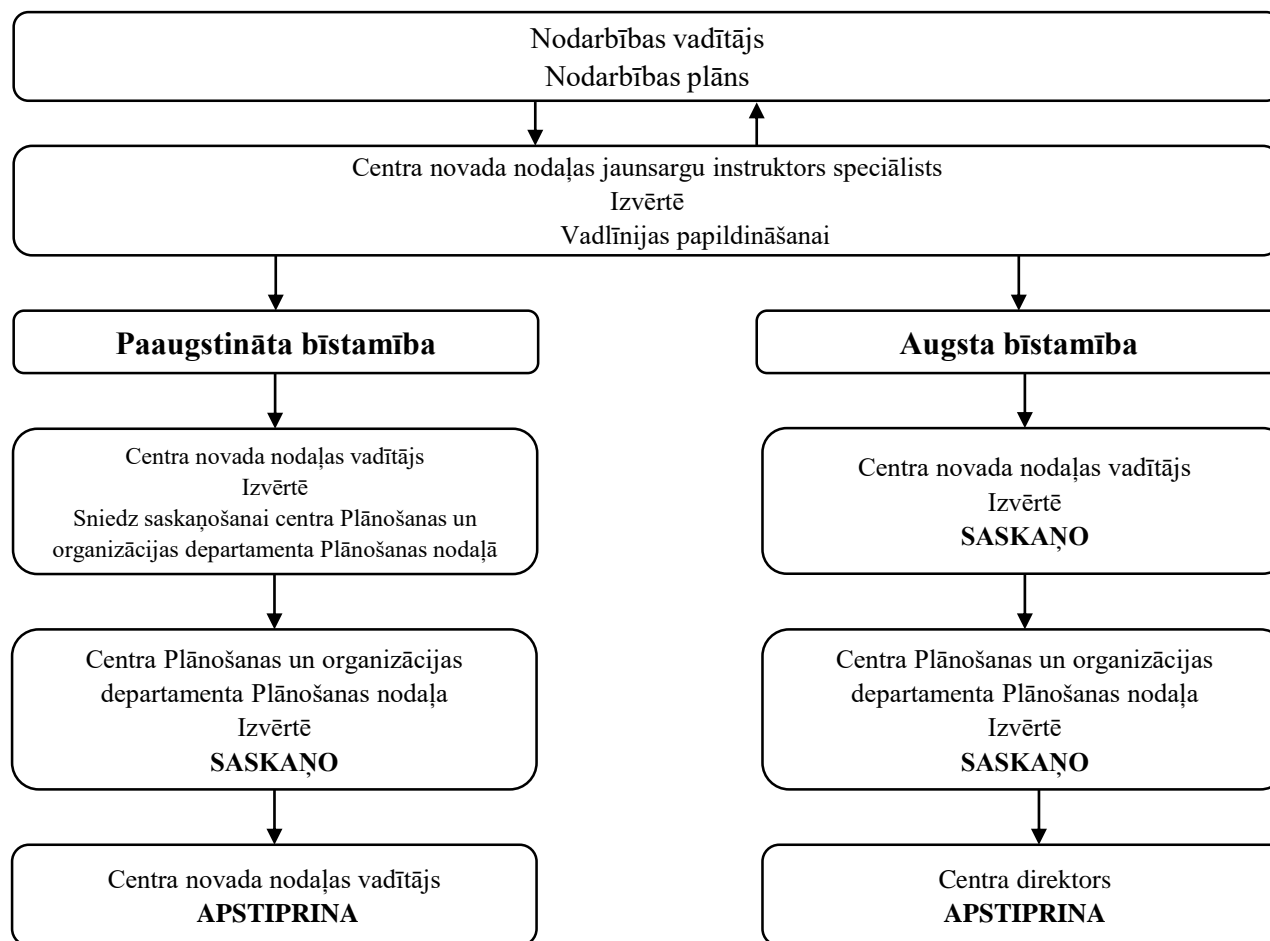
Nodarbības vadītājs
Nodarbības plāns

Centra novada nodaļas jaunsargu instruktors speciālists
Izvērtē
Vadlīnijas papildināšanai

Paaugstināta bīstamība

Centra novada nodaļas vadītājs
Izvērtē
Sniedz saskaņošanai centra Plānošanas un organizācijas departamenta Plānošanas nodaļā

Centra Plānošanas un organizācijas departamenta Plānošanas nodaļa
Izvērtē
SASKAŅO

Centra novada nodaļas vadītājs
APSTIPRINA

Augsta bīstamība

Centra novada nodaļas vadītājs
Izvērtē
SASKAŅO

Centra Plānošanas un organizācijas departamenta Plānošanas nodaļa
Izvērtē
SASKAŅO

Centra direktors
APSTIPRINA